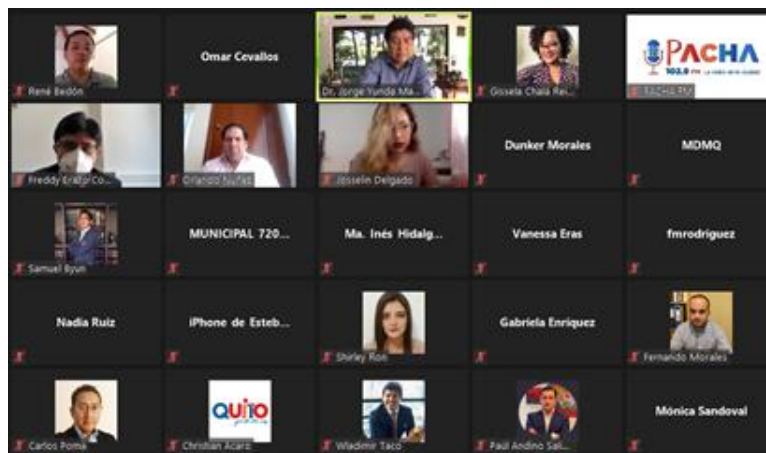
René Bedón

Omar Cevallos

Dr. Jorge Yunda Ma...

Gissela Chalá Rei...

PACHA 102.0 FM LA VOZ DE QUITO

PACHA FM

Freddy Erazo Co...

Orlando Núñez

Josselin Delgado

Dunker Morales

MDMQ

Samuel Byun

MUNICIPAL 720...

Ma. Inés Hidalg...

Vanessa Eras

fmrodriguez

Nadia Ruiz

iPhone de Esteb...

Shirley Ron

Gabriela Enriquez

Fernando Morales

Carlos Poma

QUITO

Christian Acaro

Wladimir Taco

Paúl Andino Sali...

Mónica Sandoval